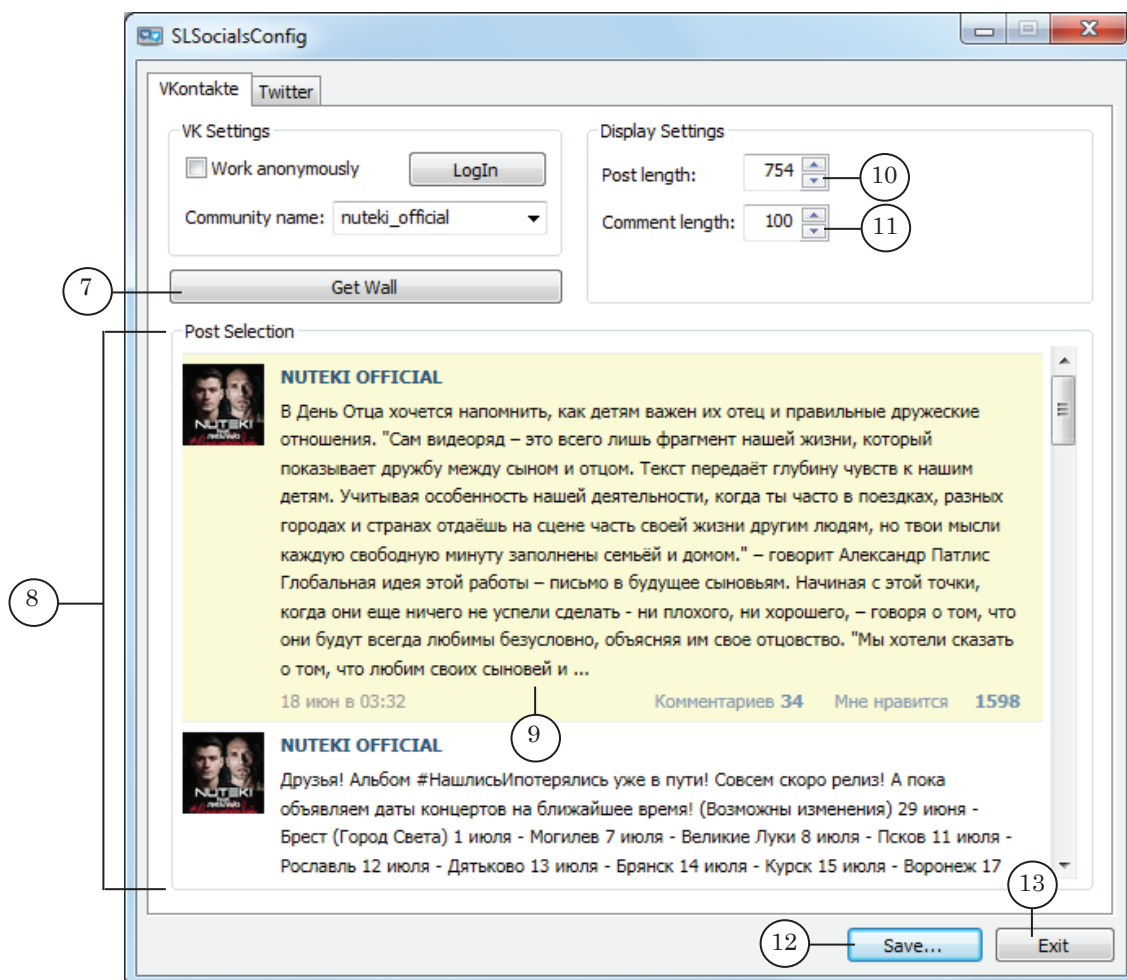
SLSocialsConfig

VKontakte Twitter

VK Settings

Work anonymously LogIn

Community name: nuteki_official

Display Settings

Post length: 754 10

Comment length: 100 11

7 Get Wall

Post Selection

8

NUTEKI OFFICIAL

В День Отца хочется напомнить, как детям важен их отец и правильные дружеские отношения. "Сам видеоряд – это всего лишь фрагмент нашей жизни, который показывает дружбу между сыном и отцом. Текст передаёт глубину чувств к нашим детям. Учитывая особенность нашей деятельности, когда ты часто в поездках, разных городах и странах отдаёшь на сцене часть своей жизни другим людям, но твои мысли каждую свободную минуту заполнены семьёй и домом." – говорит Александр Патлис Глобальная идея этой работы – письмо в будущее сыновьям. Начиная с этой точки, когда они еще ничего не успели сделать - ни плохого, ни хорошего, – говоря о том, что они будут всегда любимы безусловно, объясняя им свое отцовство. "Мы хотели сказать о том, что любим своих сыновей и ...

18 июн в 03:32 Комментариев 34 Мне нравится 1598

9

NUTEKI OFFICIAL

Друзья! Альбом #НашлисьИпотерялись уже в пути! Совсем скоро релиз! А пока объявляем даты концертов на ближайшее время! (Возможны изменения) 29 июня - Брест (Город Света) 1 июля - Могилев 7 июля - Великие Луки 8 июля - Псков 11 июля - Рославль 12 июля - Дятьково 13 июля - Брянск 14 июля - Курск 15 июля - Воронеж 17

13

12 Save... Exit